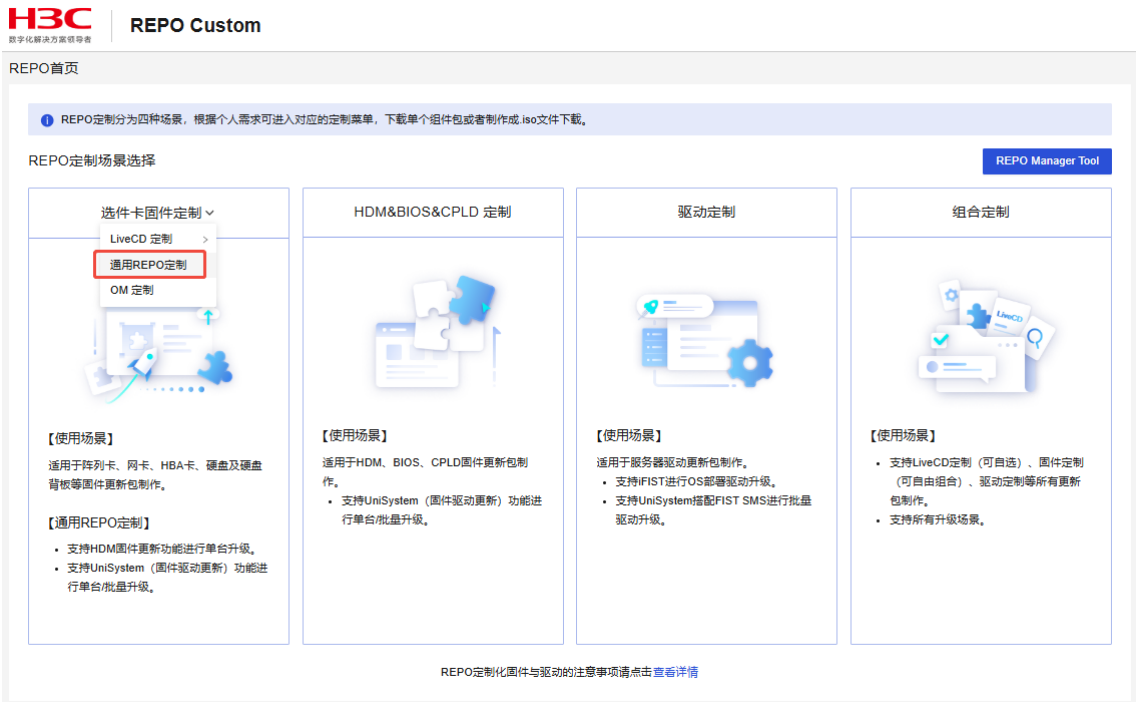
H3C
数字化解决方案领导者

REPO Custom

REPO首页

REPO定制分为四种场景，根据个人需求可进入对应的定制菜单，下载单个组件包或者制作成.iso文件下载。

REPO定制场景选择

REPO Manager Tool

选件卡固件定制

LiveCD 定制

通用REPO定制

OM 定制

【使用场景】

适用于阵列卡、网卡、HBA卡、硬盘及硬盘背板等固件更新包制作。

【通用REPO定制】

- 支持HDM固件更新功能进行单台升级。
- 支持UniSystem（固件驱动更新）功能进行单台/批量升级。

HDM&BIOS&CPLD 定制

【使用场景】

适用于HDM、BIOS、CPLD固件更新包制作。

- 支持UniSystem（固件驱动更新）功能进行单台/批量升级。

驱动定制

【使用场景】

适用于服务器驱动更新包制作。

- 支持iFIST进行OS部署驱动升级。
- 支持UniSystem搭配FIST SMS进行批量驱动升级。

组合定制

LiveCD

【使用场景】

- 支持LiveCD定制（可自选）、固件定制（可自由组合）、驱动定制等所有更新包制作。
- 支持所有升级场景。

REPO定制化固件与驱动的注意事项请点击查看详情